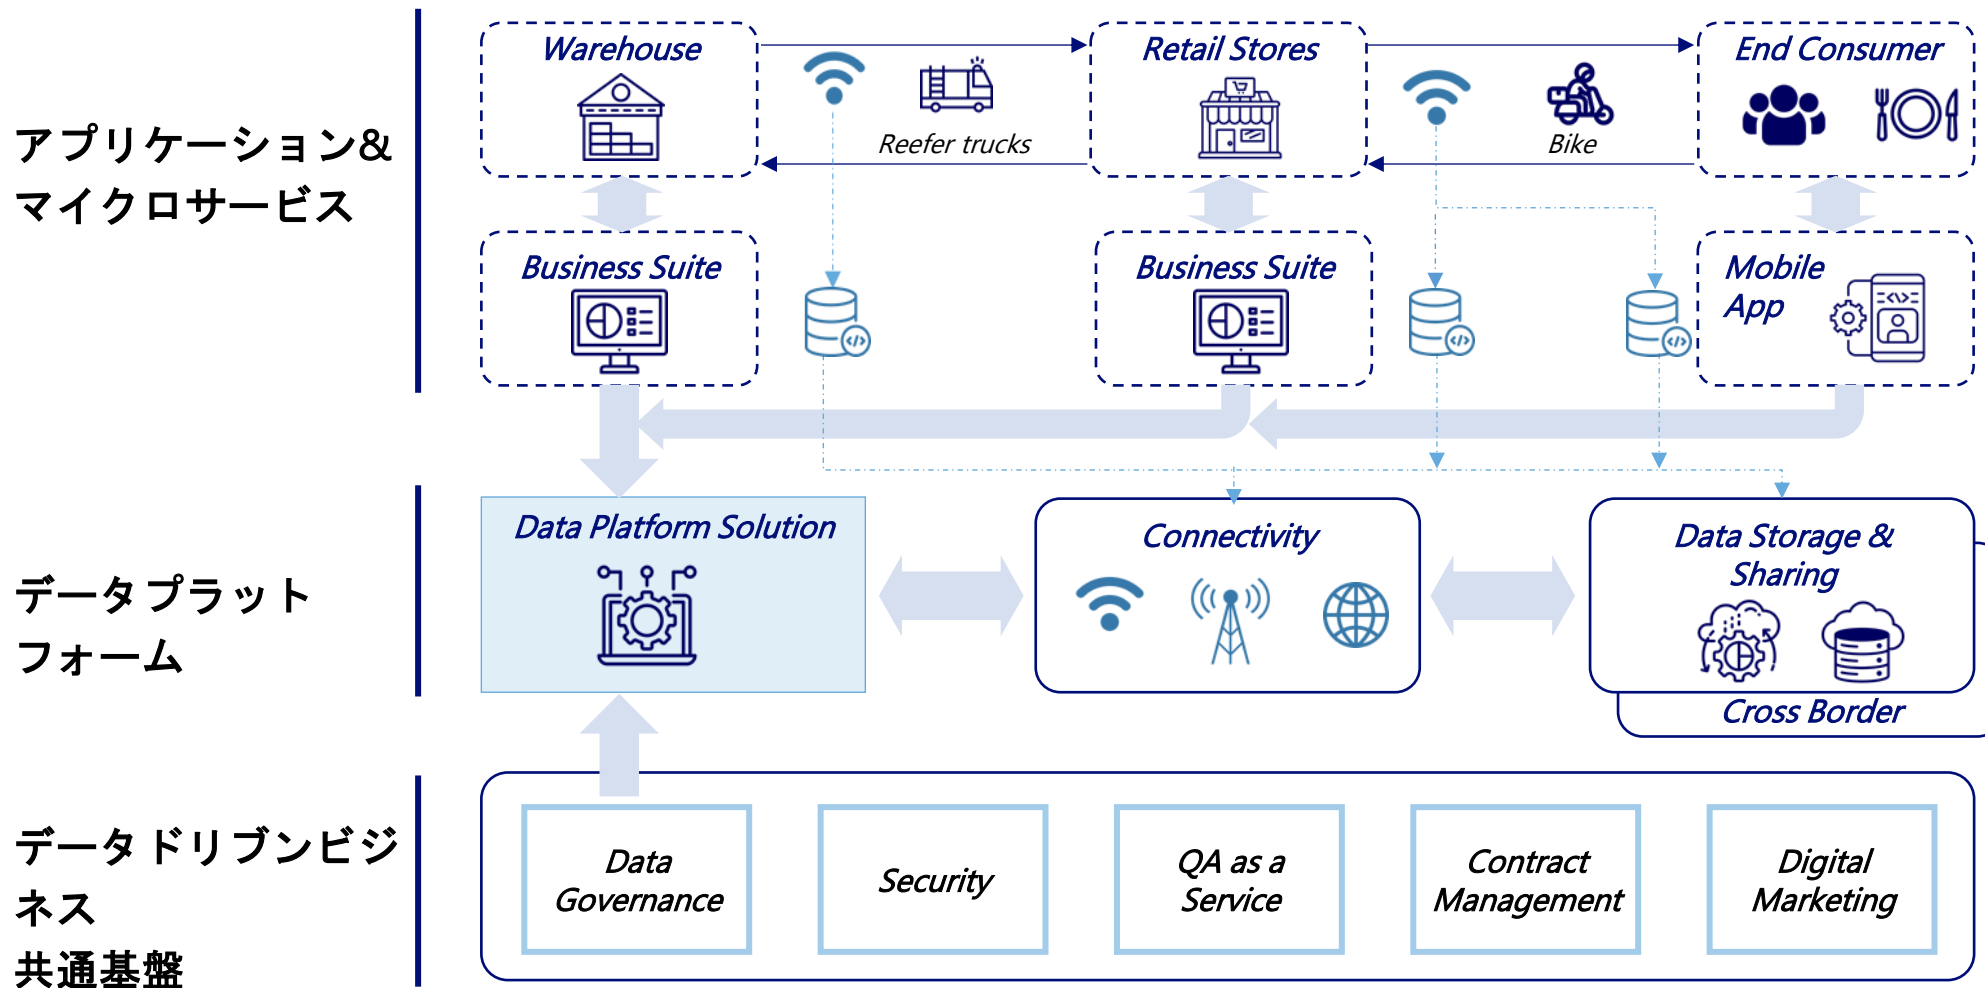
アプリケーション&
マイクロサービス

Warehouse

Reefer trucks

Retail Stores

Bike

End Consumer

Business Suite

Business Suite

Mobile App

データプラット
フォーム

Data Platform Solution

Connectivity

Data Storage & Sharing

Cross Border

データドリブンビジネス
共通基盤

| Data Governance | Security | QA as a Service | Contract Management | Digital Marketing |
|---|---|---|---|---|